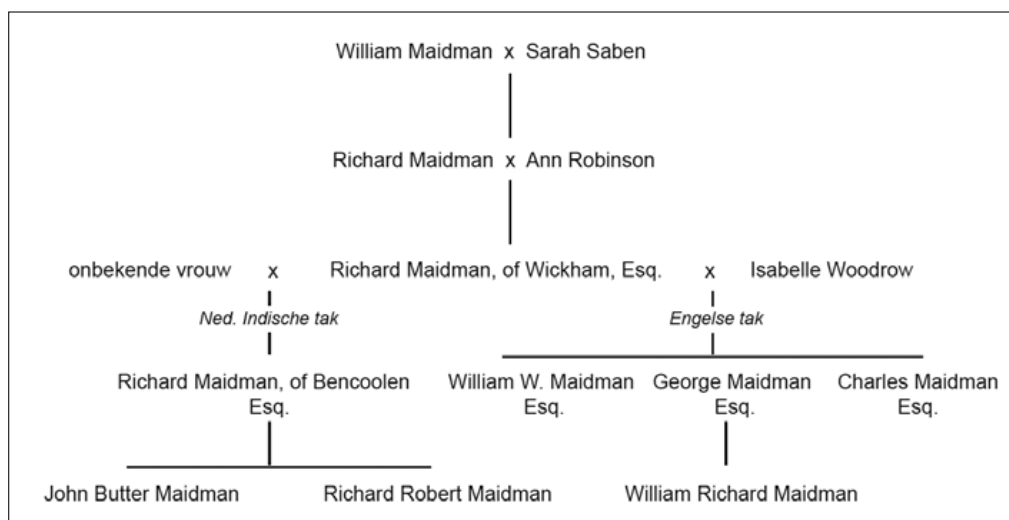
William Maidman x Sarah Saben

Richard Maidman x Ann Robinson

onbekende vrouw x Richard Maidman, of Wickham, Esq. x Isabelle Woodrow

Ned. Indische tak

Engelse tak

Richard Maidman, of Bencoolen Esq.

William W. Maidman Esq.

George Maidman Esq.

Charles Maidman Esq.

John Butter Maidman

Richard Robert Maidman

William Richard Maidman